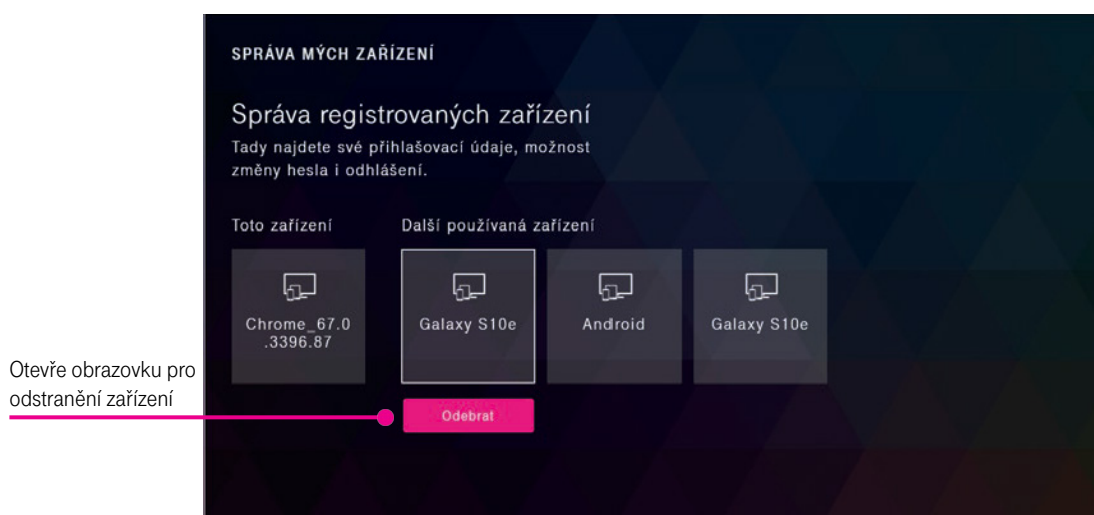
SPRÁVA MÝCH ZAŘÍZENÍ

Správa registrovaných zařízení

Tady najdete své přihlašovací údaje, možnost změny hesla i odhlášení.

Toto zařízení

Další používaná zařízení

Chrome_67.0.3396.87

Galaxy S10e

Android

Galaxy S10e

Otevře obrazovku pro odstranění zařízení

Odebrat